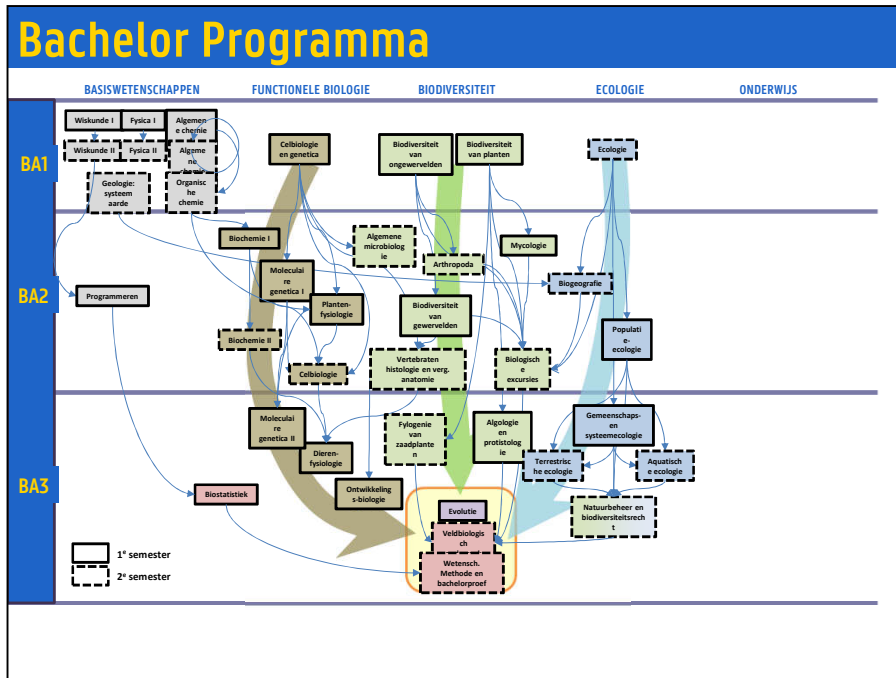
Bachelor Programma

BASISWETENSCHAPPEN

FUNCTIONELE BIOLOGIE

BIODIVERSITEIT

ECOLOGIE

ONDERWIJS

BA1

BA2

BA3

Wiskunde I

Fysica I

Algemene chemie

Wiskunde II

Fysica II

Algemene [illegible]

Organische chemie

Geologie: systeem aarde

Celbiologie en genetica

Biodiversiteit van ongewervelden

Biodiversiteit van planten

Ecologie

Biochemie I

Algemene microbiologie

Mycologie

Arthropoda

Biogeografie

Programmeren

Moleculaire genetica I

Plantenfysiologie

Biodiversiteit van gewervelden

Populatie-ecologie

Biochemie II

Celbiologie

Vertebraten histologie en verg. anatomie

Biologische excursies

Moleculaire genetica II

Dierenfysiologie

Fylogenie van zaadplanten

Algologie en protistologie

Gemeenschaps- en systeemecologie

Terrestrische ecologie

Aquatische ecologie

Ontwikkelings-biologie

Biostatistiek

Evolutie

Natuurbeheer en biodiversiteitsrecht

Veldbiologisch

Wetensch. Methode en bachelorproef

1e semester

2e semester